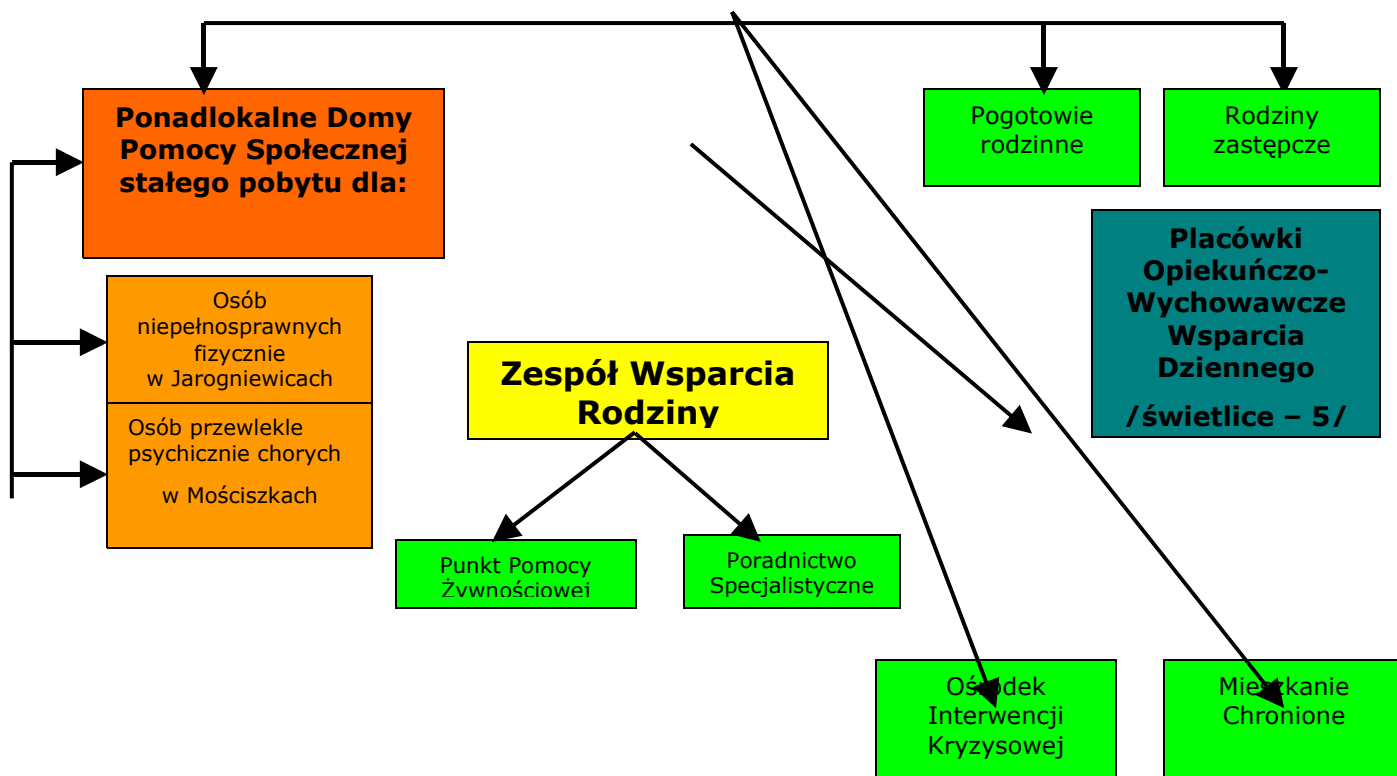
Ponadlokalne Domy Pomocy Społecznej stałego pobytu dla:

Osób niepełnosprawnych fizycznie w Jarogniewicach

Osób przewlekle psychicznie chorych w Mościszkach

Zespół Wsparcia Rodziny

Punkt Pomocy Żywnościowej

Poradnictwo Specjalistyczne

Pogotowie rodzinne

Rodziny zastępcze

Placówki Opiekuńczo-Wychowawcze Wsparcia Dziennego /świetlice – 5/

Oś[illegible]dek Interwencji Kryzysowej

Mie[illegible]kanie Chronione